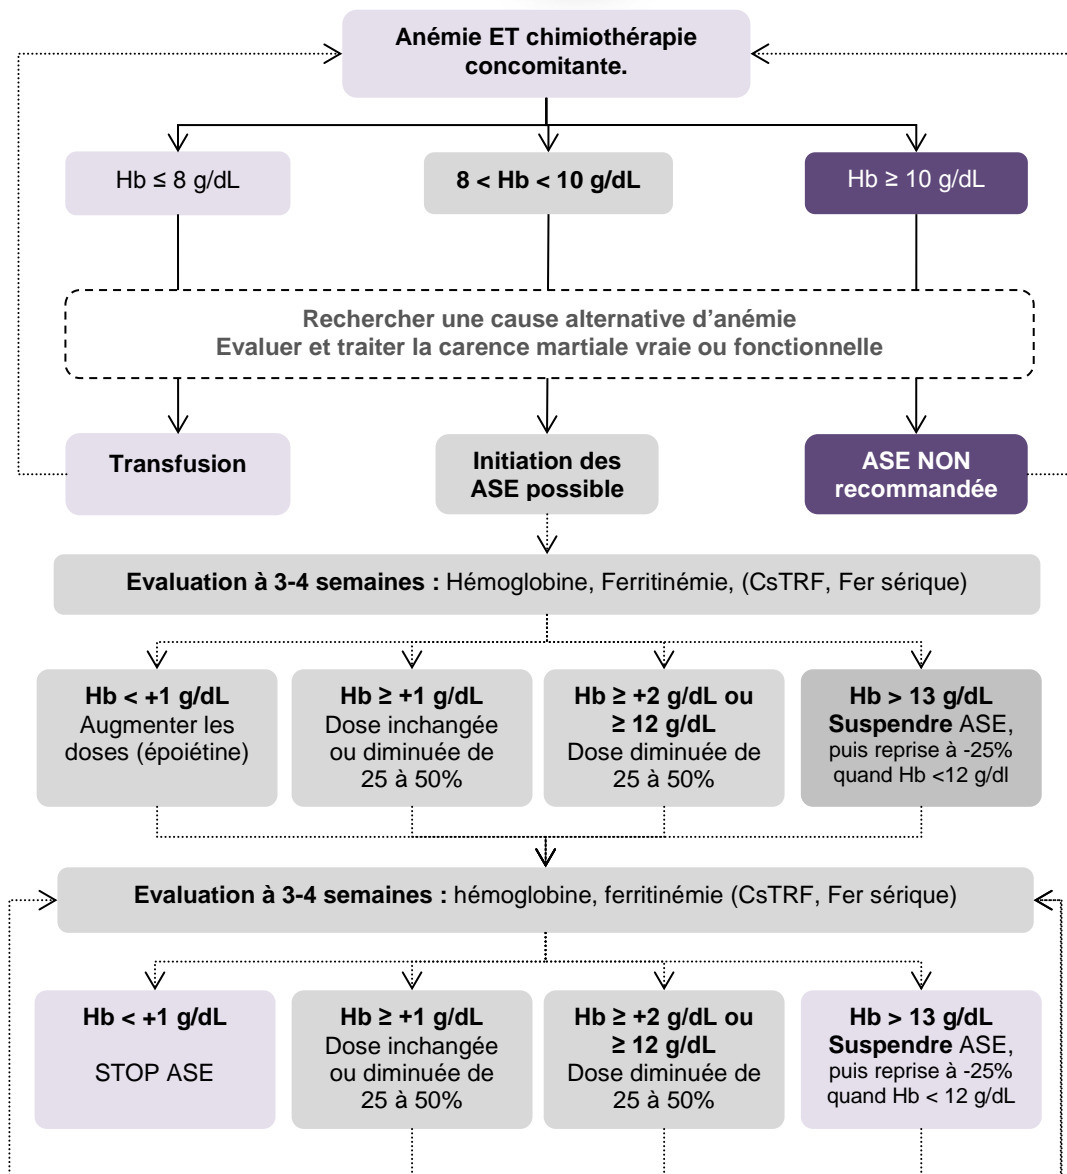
Anémie ET chimiothérapie concomitante.

Hb ≤ 8 g/dL

8 < Hb < 10 g/dL

Hb ≥ 10 g/dL

Rechercher une cause alternative d'anémie
Evaluer et traiter la carence martiale vraie ou fonctionnelle

Transfusion

Initiation des ASE possible

ASE NON recommandée

Evaluation à 3-4 semaines : Hémoglobine, Ferritinémie, (CsTRF, Fer sérique)

Hb < +1 g/dL
Augmenter les doses (époiétine)

Hb ≥ +1 g/dL
Dose inchangée ou diminuée de 25 à 50%

Hb ≥ +2 g/dL ou ≥ 12 g/dL
Dose diminuée de 25 à 50%

Hb > 13 g/dL
Suspendre ASE, puis reprise à -25% quand Hb <12 g/dl

Evaluation à 3-4 semaines : hémoglobine, ferritinémie (CsTRF, Fer sérique)

Hb < +1 g/dL
STOP ASE

Hb ≥ +1 g/dL
Dose inchangée ou diminuée de 25 à 50%

Hb ≥ +2 g/dL ou ≥ 12 g/dL
Dose diminuée de 25 à 50%

Hb > 13 g/dL
Suspendre ASE, puis reprise à -25% quand Hb < 12 g/dL